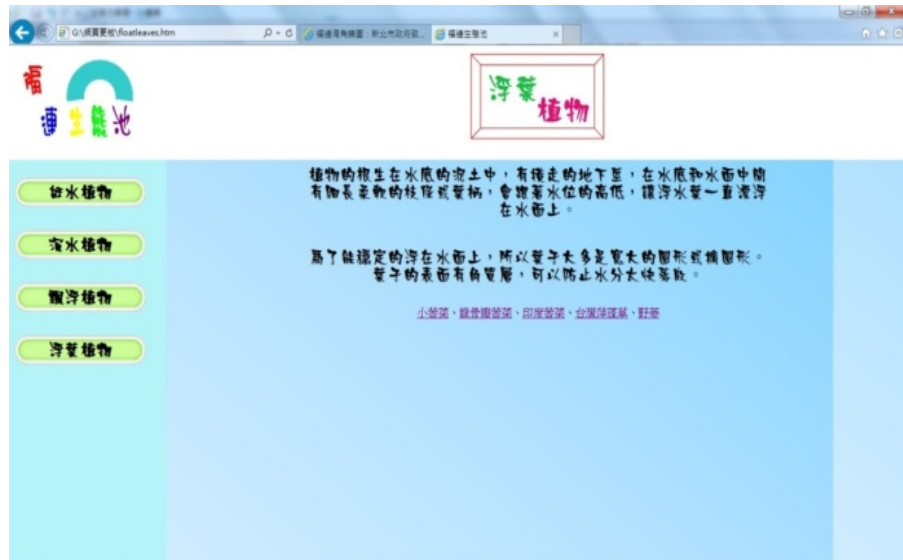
G:\網頁要板\floatleaves.htm

福德潭生態池

福
德
生態池

浮葉
植物

挺水植物

沉水植物

漂浮植物

浮葉植物

植物的根生在水底的泥土中，有橫走的地下莖，在水底和水面中間有細長柔軟的枝條或葉柄，會隨著水位的高低，讓浮水葉一直漂浮在水面上。

為了能穩定的浮在水面上，所以葉子大多是寬大的圓形或橢圓形。葉子的表面有角質層，可以防止水分太快蒸散。

小莕菜、龍骨瓣莕菜、印度莕菜、台灣萍蓬草、野菱